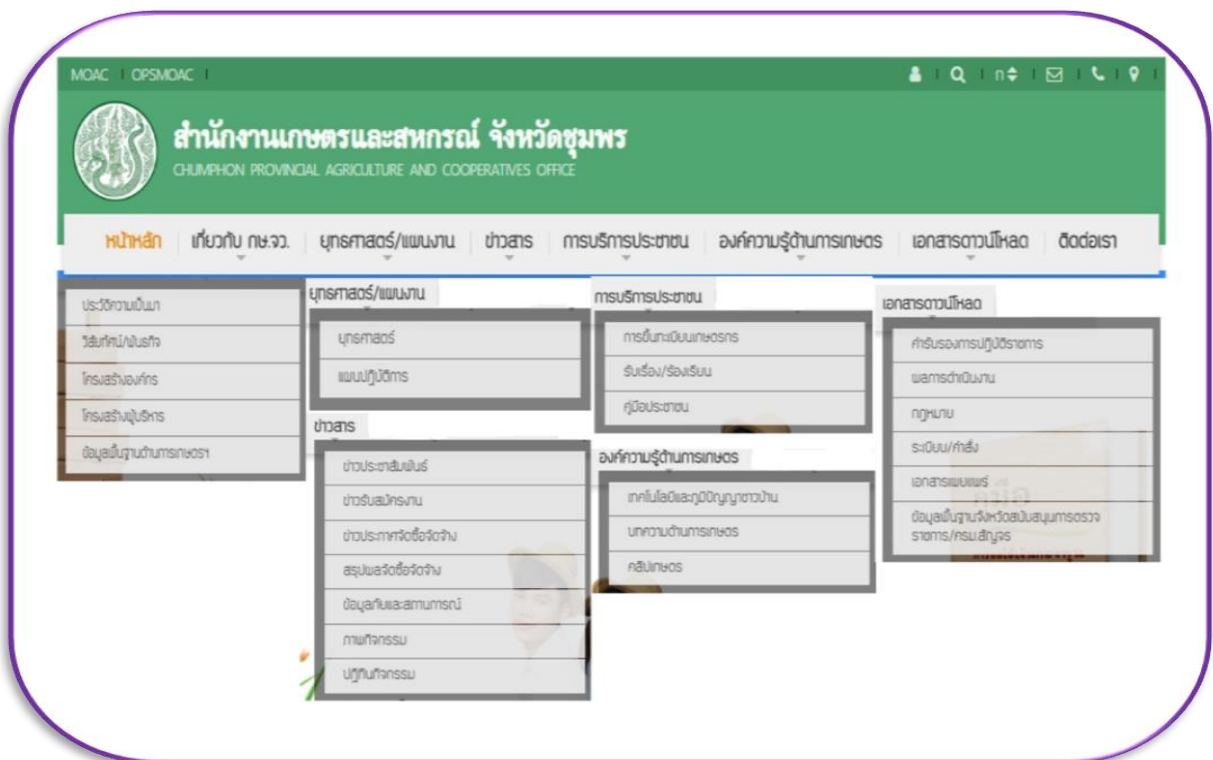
MOAC | OPSMOAC |

ก

สำนักงานเกษตรและสหกรณ์ จังหวัดชุมพร
CHUMPHON PROVINCIAL AGRICULTURE AND COOPERATIVES OFFICE

หน้าหลัก | เกี่ยวกับ กษ.จว. | ยุทธศาสตร์/แผนงาน | ข่าวสาร | การบริการประชาชน | องค์ความรู้ด้านการเกษตร | เอกสารดาวน์โหลด | ติดต่อเรา

ประวัติความเป็นมา
วิสัยทัศน์/พันธกิจ
โครงสร้างองค์กร
โครงสร้างผู้บริหาร
ข้อมูลพื้นฐานด้านการเกษตร

ยุทธศาสตร์/แผนงาน
ยุทธศาสตร์
แผนปฏิบัติการ

ข่าวสาร
ข่าวประชาสัมพันธ์
ข่าวรับสมัครงาน
ข่าวประกาศจัดซื้อจัดจ้าง
สรุปผลจัดซื้อจัดจ้าง
ข้อมูลทันและสถานการณ์
ภาพกิจกรรม
ปฏิทินกิจกรรม

การบริการประชาชน
การขึ้นทะเบียนเกษตรกร
รับเรื่อง/ร้องเรียน
คู่มือประชาชน

องค์ความรู้ด้านการเกษตร
เทคโนโลยีและภูมิปัญญาชาวบ้าน
บทความด้านการเกษตร
คลิปเกษตร

เอกสารดาวน์โหลด
คำรับรองการปฏิบัติราชการ
ผลการดำเนินงาน
กฎหมาย
ระเบียบ/คำสั่ง
เอกสารเผยแพร่
ข้อมูลพื้นฐานจังหวัดสนับสนุนการตรวจราชการ/กรมสัญจร